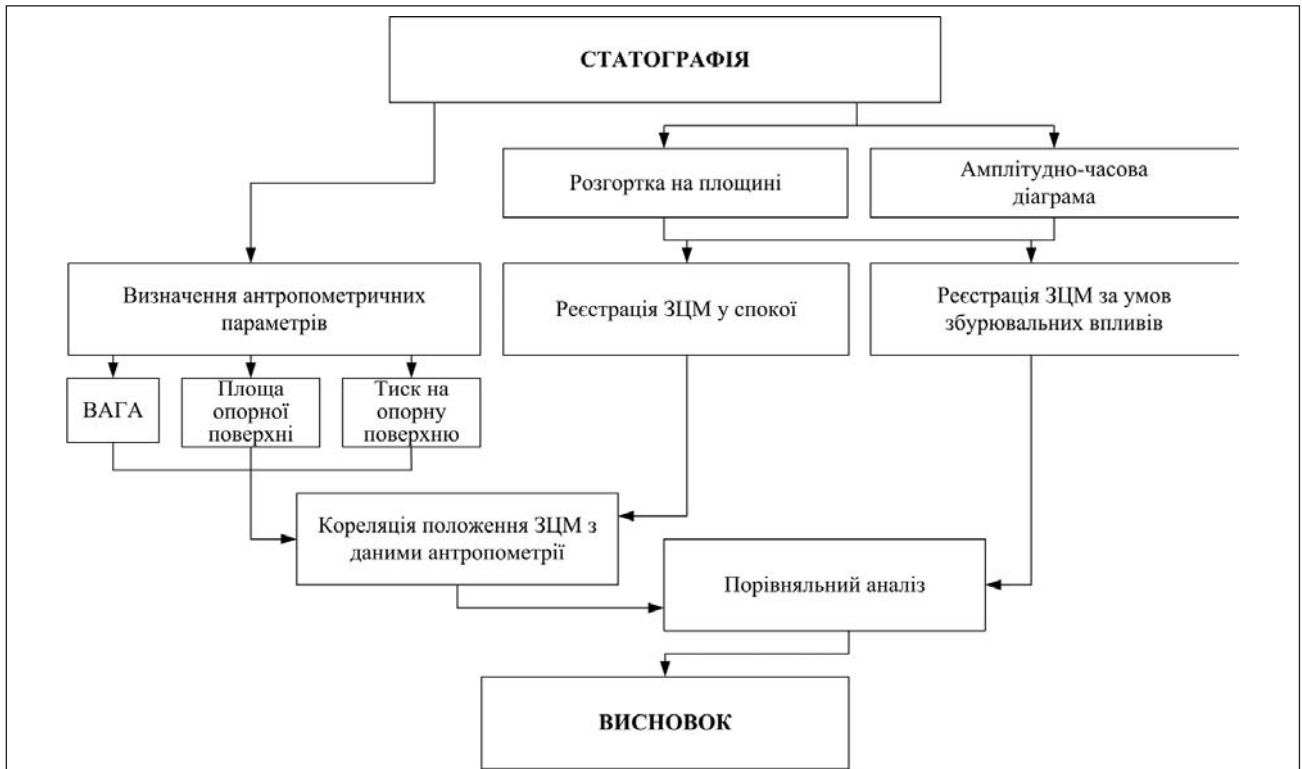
СТАТОГРАФІЯ

Розгортка на площині

Амплітудно-часова діаграма

Визначення антропометричних параметрів

Реєстрація ЗЦМ у спокої

Реєстрація ЗЦМ за умов збурювальних впливів

ВАГА

Площа опорної поверхні

Тиск на опорну поверхню

Кореляція положення ЗЦМ з даними антропометрії

Порівняльний аналіз

ВИСНОВОК